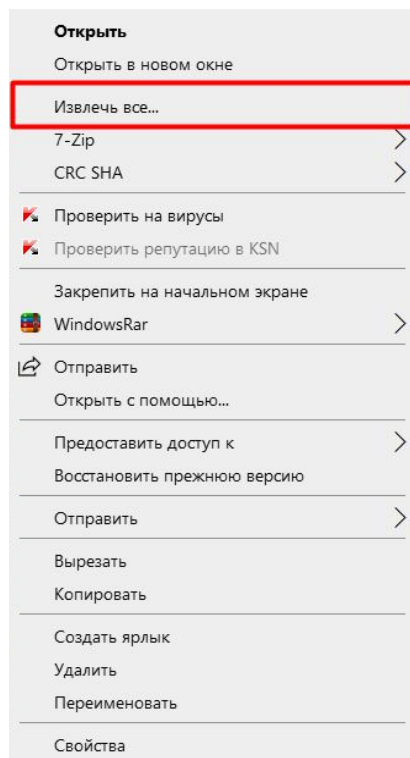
Открыть
Открыть в новом окне
Извлечь все...
7-Zip
CRC SHA
Проверить на вирусы
Проверить репутацию в KSN
Закрепить на начальном экране
WindowsRar
Отправить
Открыть с помощью...
Предоставить доступ к
Восстановить прежнюю версию
Отправить
Вырезать
Копировать
Создать ярлык
Удалить
Переименовать
Свойства